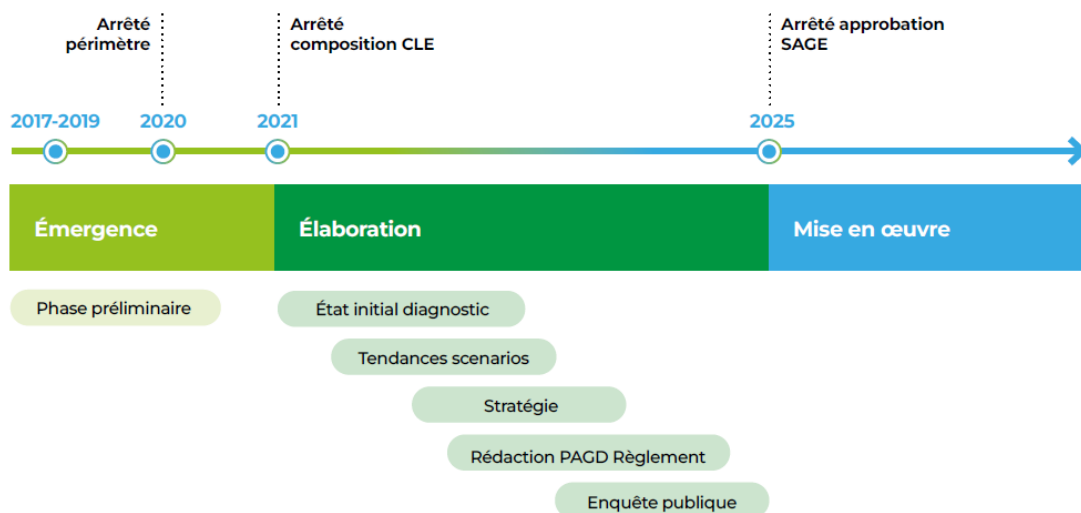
Arrêté périmètre

Arrêté composition CLE

Arrêté approbation SAGE

2017-2019

2020

2021

2025

Émergence

Élaboration

Mise en œuvre

Phase préliminaire

État initial diagnostic

Tendances scenarios

Stratégie

Rédaction PAGD Règlement

Enquête publique